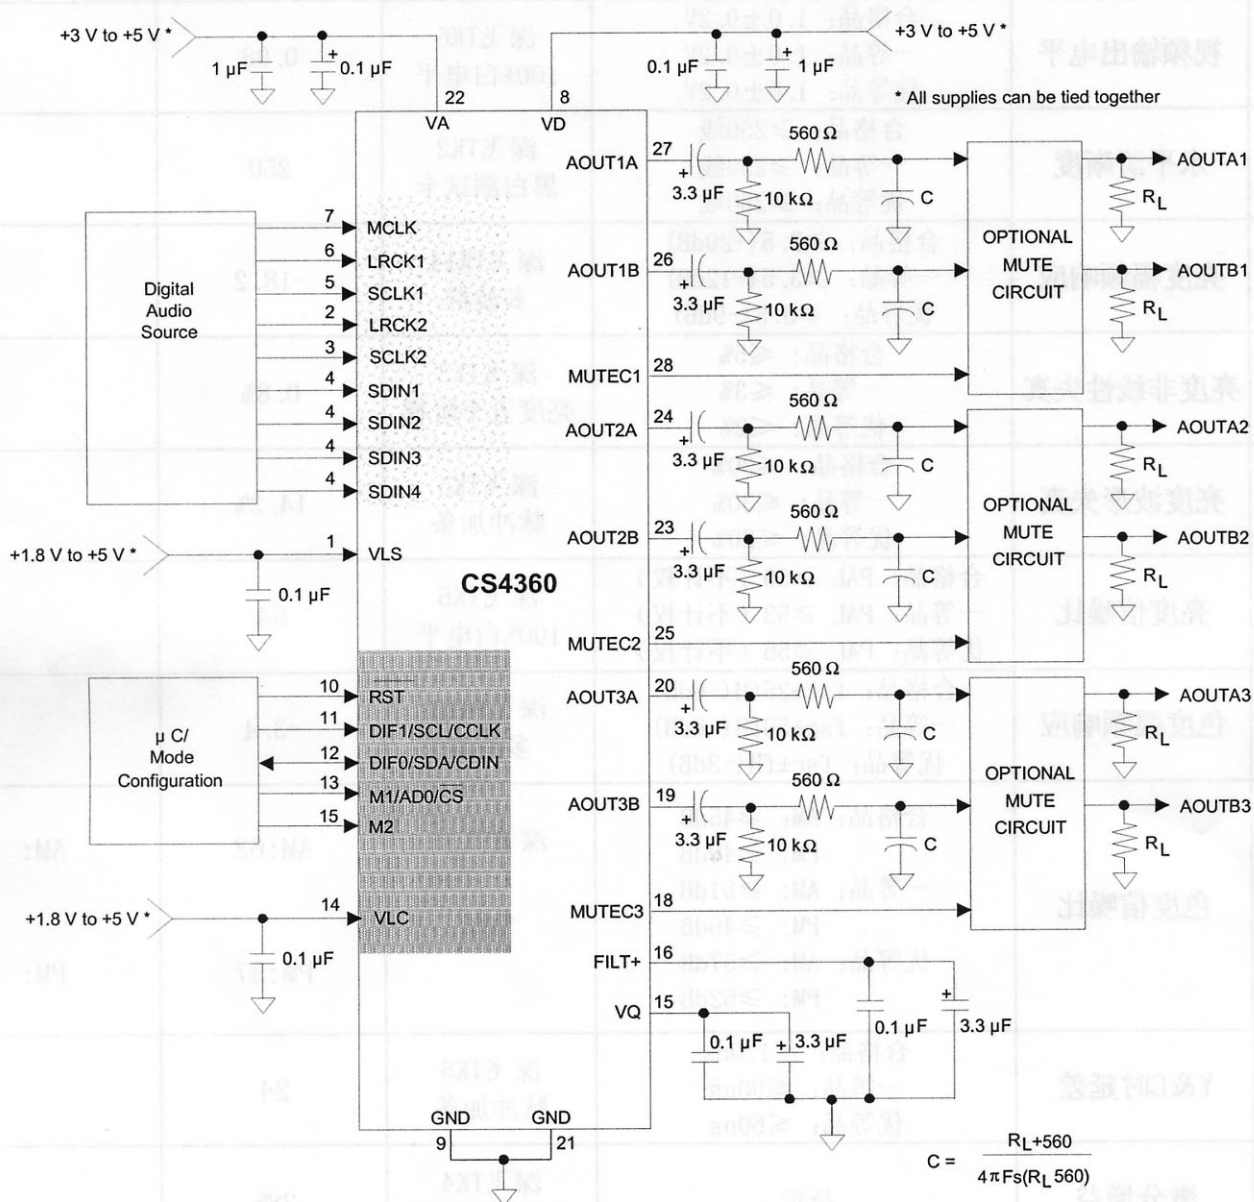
+3 V to +5 V *

1 µF

0.1 µF

+3 V to +5 V *

0.1 µF

1 µF

* All supplies can be tied together

22 VA

8 VD

Digital Audio Source

7 MCLK
6 LRCK1
5 SCLK1
2 LRCK2
3 SCLK2
4 SDIN1
4 SDIN2
4 SDIN3
4 SDIN4

+1.8 V to +5 V *

1 VLS

0.1 µF

CS4360

µ C/ Mode Configuration

10 RST
11 DIF1/SCL/CCLK
12 DIF0/SDA/CDIN
13 M1/AD0/CS
15 M2

+1.8 V to +5 V *

14 VLC

0.1 µF

AOUT1A 27
3.3 µF
560 Ω
10 kΩ
C
AOUTA1
$R_L$

AOUT1B 26
3.3 µF
560 Ω
10 kΩ
C
AOUTB1
$R_L$

OPTIONAL MUTE CIRCUIT

MUTEC1 28

AOUT2A 24
3.3 µF
560 Ω
10 kΩ
C
AOUTA2
$R_L$

AOUT2B 23
3.3 µF
560 Ω
10 kΩ
C
AOUTB2
$R_L$

OPTIONAL MUTE CIRCUIT

MUTEC2 25

AOUT3A 20
3.3 µF
560 Ω
10 kΩ
C
AOUTA3
$R_L$

AOUT3B 19
3.3 µF
560 Ω
10 kΩ
C
AOUTB3
$R_L$

OPTIONAL MUTE CIRCUIT

MUTEC3 18

FILT+ 16

VQ 15

0.1 µF
3.3 µF
0.1 µF
3.3 µF

GND 9
GND 21

$C = \frac{R_L+560}{4\pi Fs(R_L 560)}$